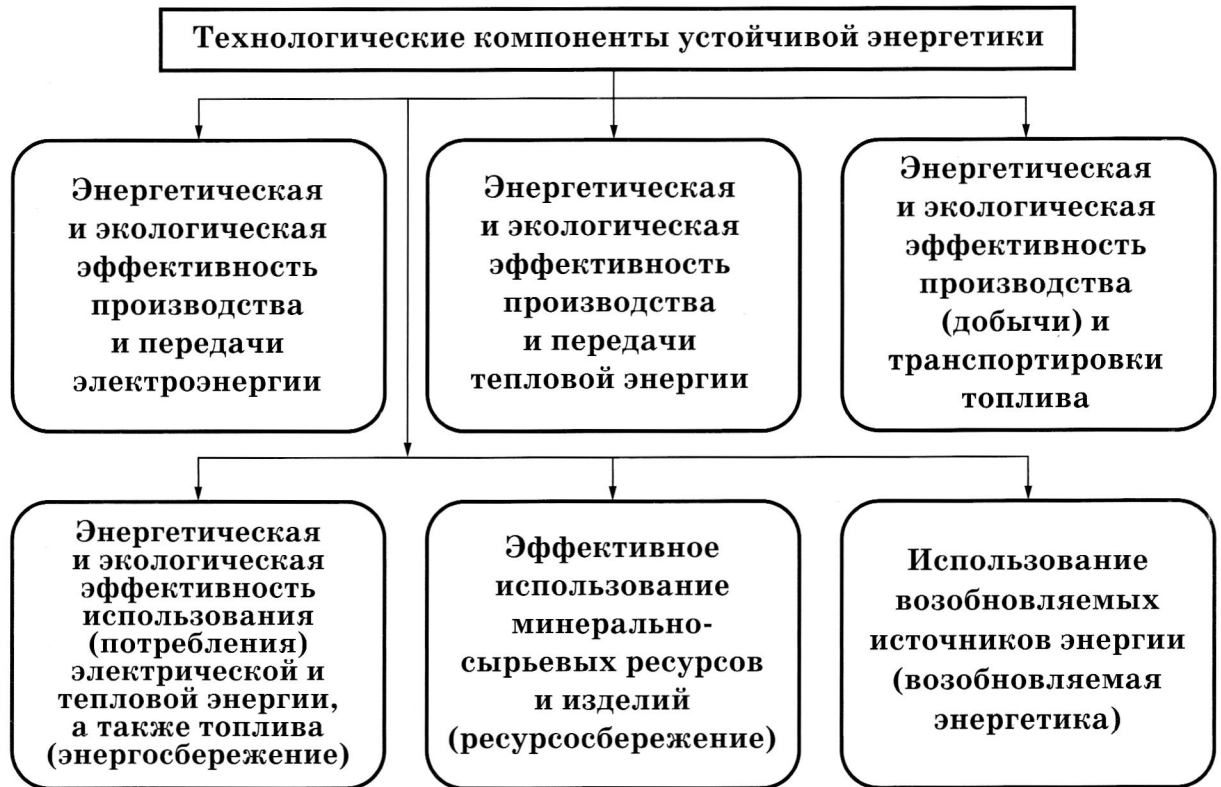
Технологические компоненты устойчивой энергетики

Энергетическая и экологическая эффективность производства и передачи электроэнергии

Энергетическая и экологическая эффективность производства и передачи тепловой энергии

Энергетическая и экологическая эффективность производства (добычи) и транспортировки топлива

Энергетическая и экологическая эффективность использования (потребления) электрической и тепловой энергии, а также топлива (энергосбережение)

Эффективное использование минерально-сырьевых ресурсов и изделий (ресурсосбережение)

Использование возобновляемых источников энергии (возобновляемая энергетика)